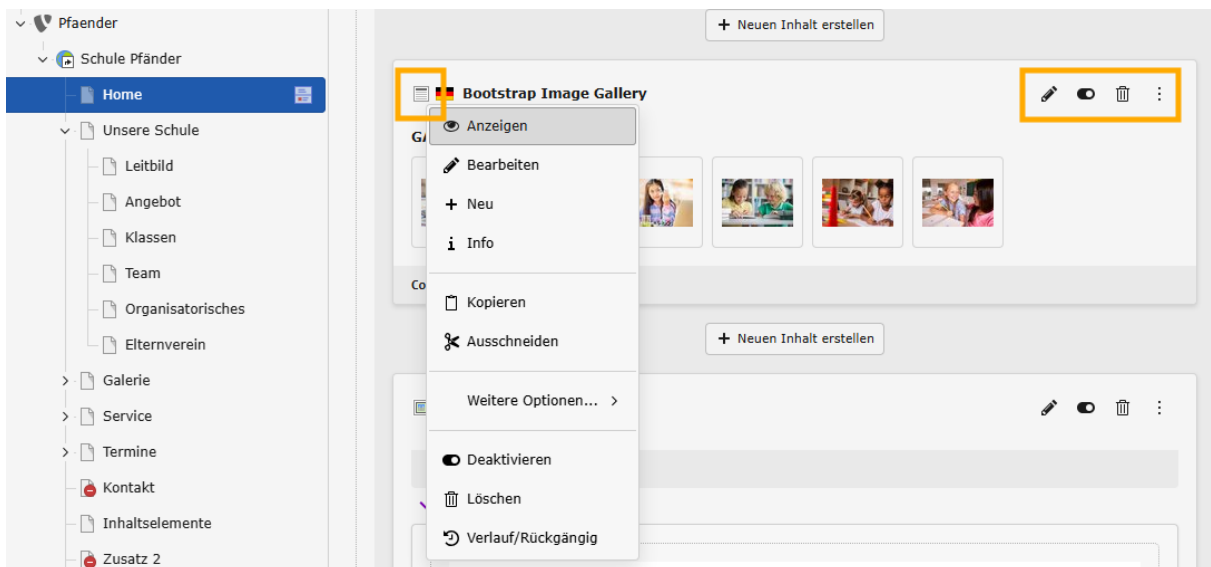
Pfaender
Schule Pfänder
Home
Unsere Schule
Leitbild
Angebot
Klassen
Team
Organisatorisches
Elternverein
Galerie
Service
Termine
Kontakt
Inhaltselemente
Zusatz 2

+ Neuen Inhalt erstellen

Bootstrap Image Gallery

GA

Anzeigen
Bearbeiten
+ Neu
Info
Kopieren
Ausschneiden
Weitere Optionen...
Deaktivieren
Löschen
Verlauf/Rückgängig

Co

+ Neuen Inhalt erstellen